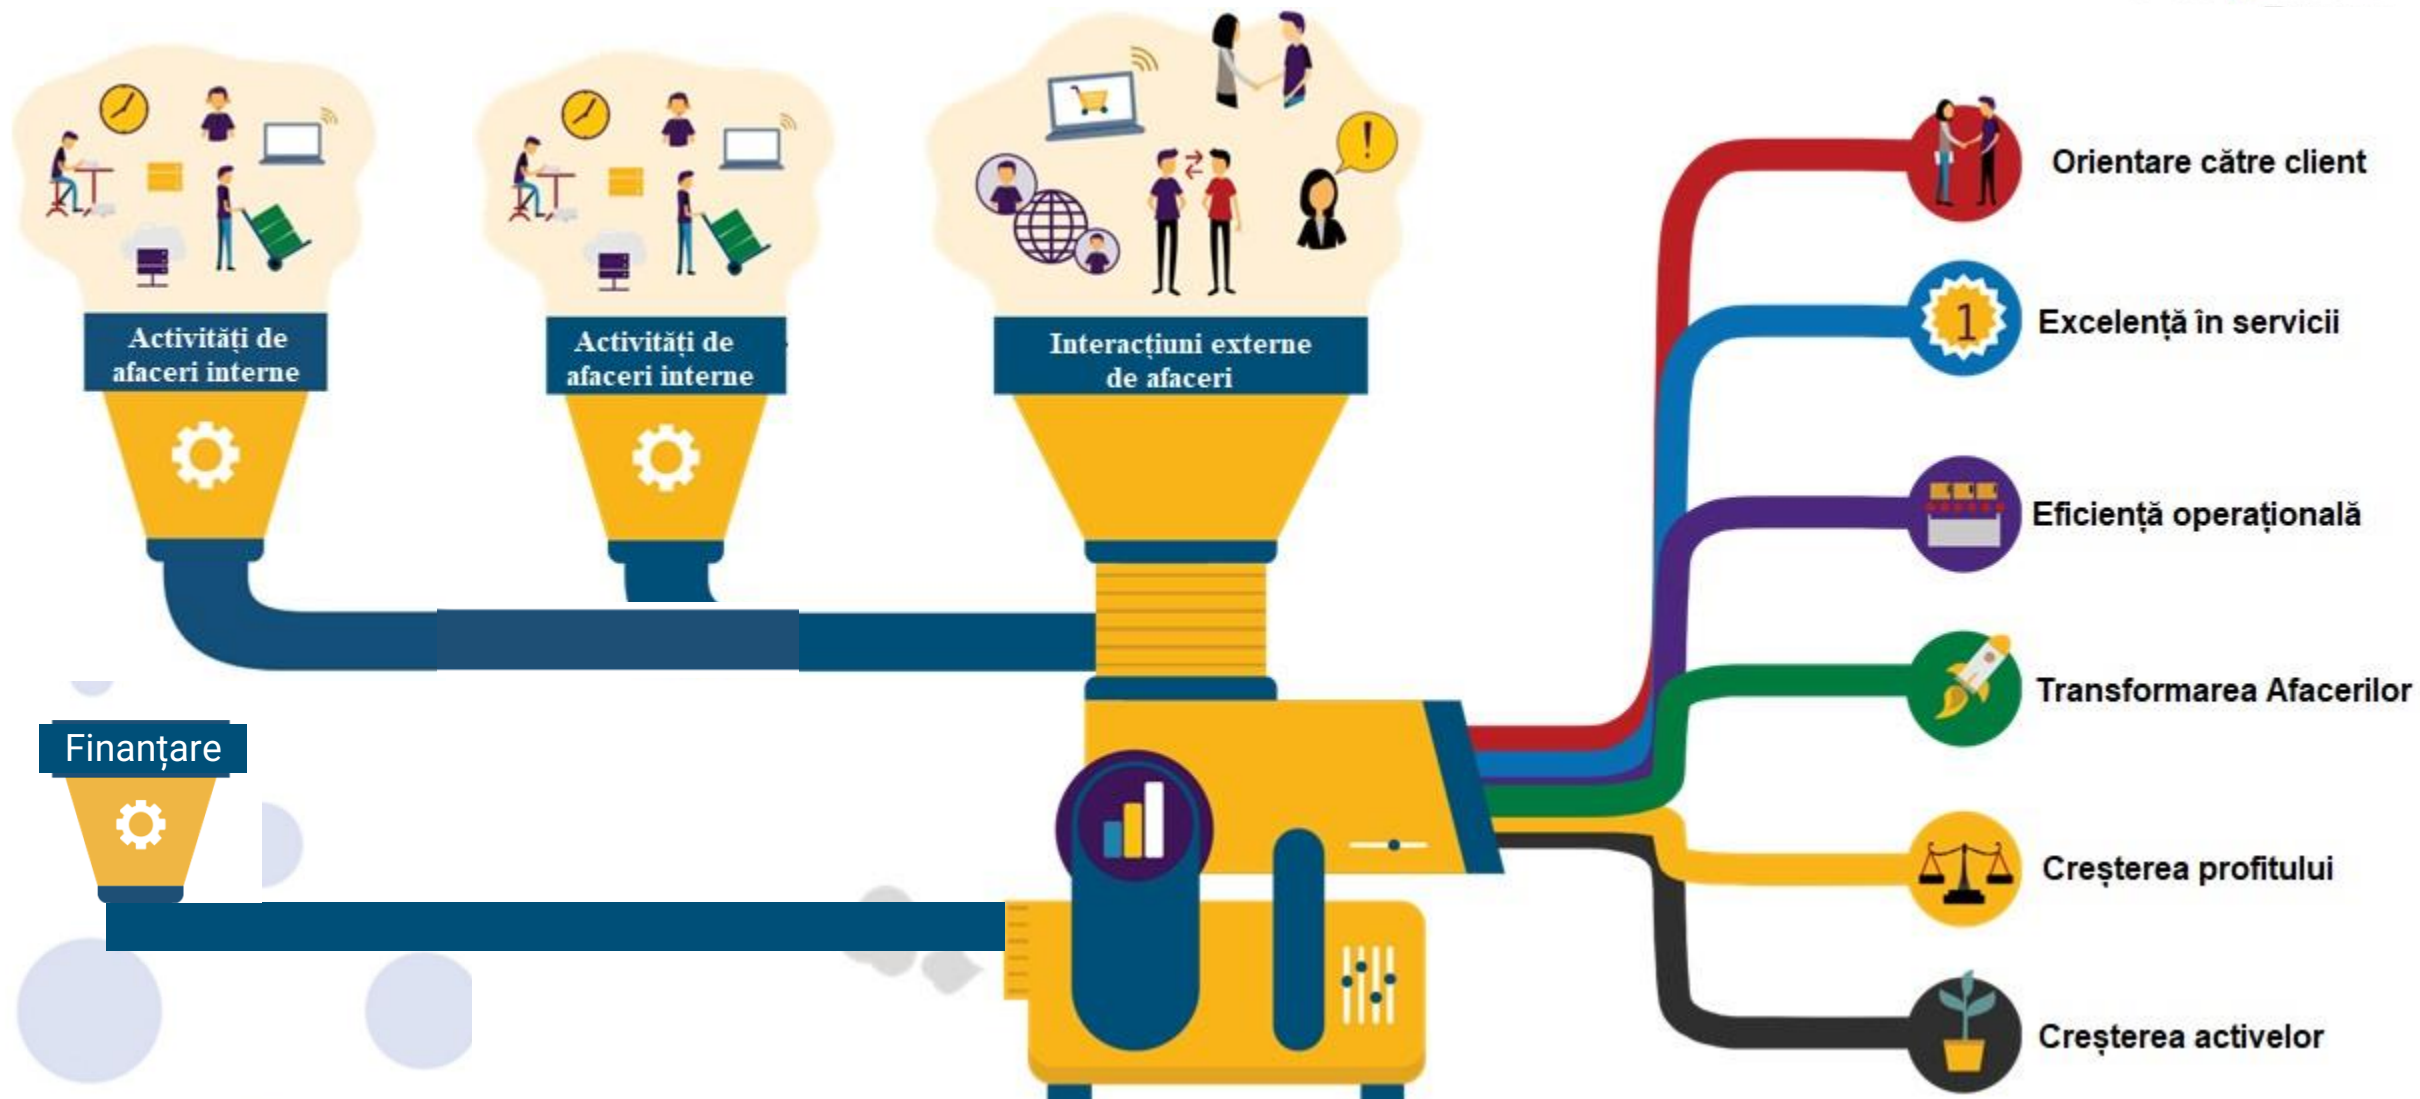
Activități de afaceri interne

Activități de afaceri interne

Interacțiuni externe de afaceri

Finanțare

1

Orientare către client

Excelență în servicii

Eficiență operațională

Transformarea Afacerilor

Creșterea profitului

Creșterea activelor